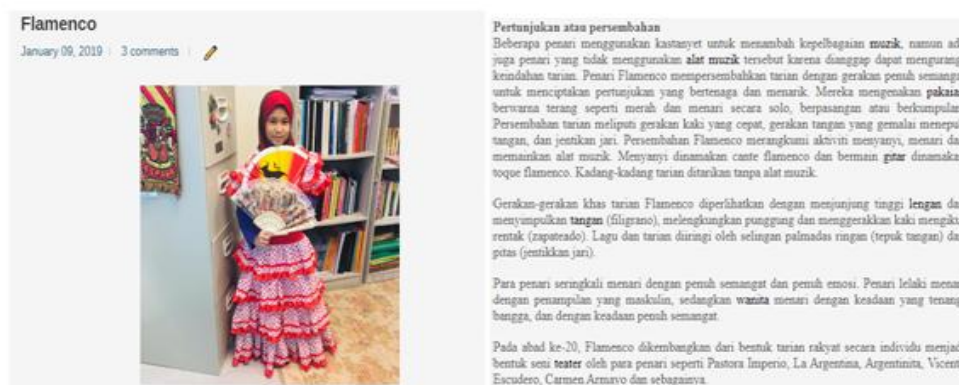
Flamenco

January 09, 2019 | 3 comments |

Pertunjukan atau persembahan
Beberapa penari menggunakan kastanyet untuk menambah kepelbagaian muzik, namun ad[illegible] juga penari yang tidak menggunakan alat muzik tersebut karena dianggap dapat mengurang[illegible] keindahan tarian. Penari Flamenco mempersembahkan tarian dengan gerakan penuh semang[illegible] untuk menciptakan pertunjukan yang bertenaga dan menarik. Mereka mengenakan pakaia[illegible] berwarna terang seperti merah dan menari secara solo, berpasangan atau berkumpulan. Persembahan tarian meliputi gerakan kaki yang cepat, gerakan tangan yang gemalai menepu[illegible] tangan, dan jentikan jari. Persembahan Flamenco merangkumi aktiviti menyanyi, menari da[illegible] memainkan alat muzik. Menyanyi dinamakan cante flamenco dan bermain gitar dinamaka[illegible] toque flamenco. Kadang-kadang tarian ditarikan tanpa alat muzik.

Gerakan-gerakan khas tarian Flamenco diperlihatkan dengan menjunjung tinggi lengan da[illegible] menyimpulkan tangan (filigrano), melengkungkan punggung dan menggerakkan kaki mengikut rentak (zapateado). Lagu dan tarian diiringi oleh selingan palmadas ringan (tepuk tangan) da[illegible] pitas (jentikkan jari).

Para penari seringkali menari dengan penuh semangat dan penuh emosi. Penari lelaki mena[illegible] dengan penampilan yang maskulin, sedangkan wanita menari dengan keadaan yang tenang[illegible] bangga, dan dengan keadaan penuh semangat.

Pada abad ke-20, Flamenco dikembangkan dari bentuk tarian rakyat secara individu menjad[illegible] bentuk seni teater oleh para penari seperti Pastora Imperio, La Argentina, Argentinita, Vicent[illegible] Escudero, Carmen Amaya dan sebagainya.